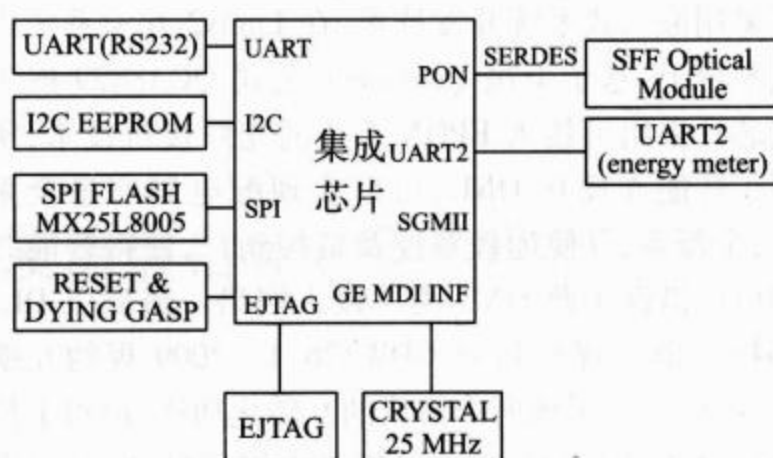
UART(RS232)

I2C EEPROM

SPI FLASH MX25L8005

RESET & DYING GASP

UART

I2C

SPI

EJTAG

集成芯片

PON

UART2

SGMII

GE MDI INF

SERDES

SFF Optical Module

UART2 (energy meter)

EJTAG

CRYSTAL 25 MHz